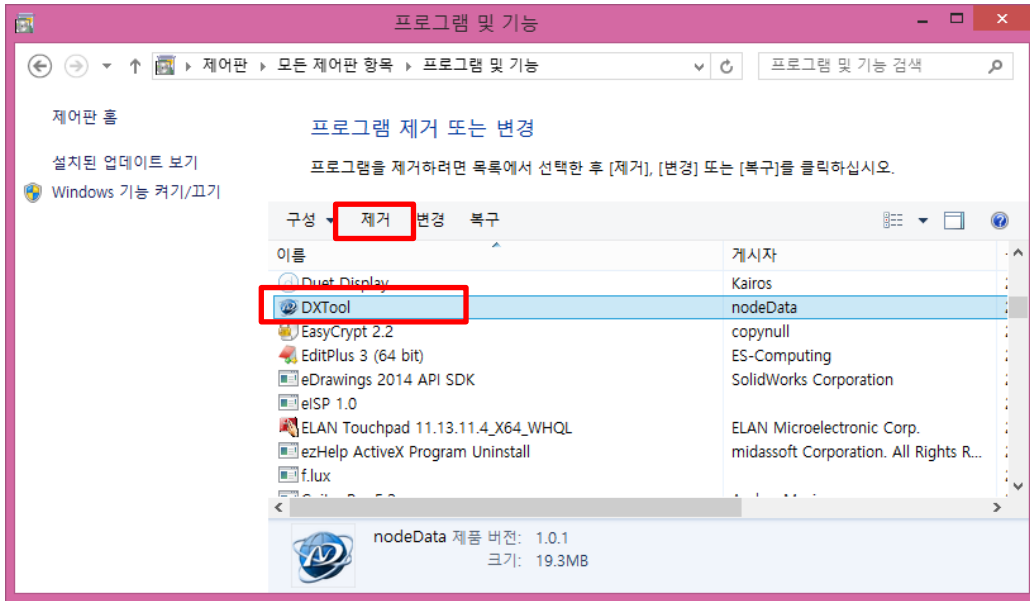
프로그램 및 기능

제어판 › 모든 제어판 항목 › 프로그램 및 기능

프로그램 및 기능 검색

제어판 홈

설치된 업데이트 보기

Windows 기능 켜기/끄기

프로그램 제거 또는 변경

프로그램을 제거하려면 목록에서 선택한 후 [제거], [변경] 또는 [복구]를 클릭하십시오.

구성 ▾ 제거 변경 복구

| 이름 | 게시자 |
|---|---|
| Duet Display | Kairos |
| DXTool | nodeData |
| EasyCrypt 2.2 | copynull |
| EditPlus 3 (64 bit) | ES-Computing |
| eDrawings 2014 API SDK | SolidWorks Corporation |
| eISP 1.0 | |
| ELAN Touchpad 11.13.11.4_X64_WHQL | ELAN Microelectronic Corp. |
| ezHelp ActiveX Program Uninstall | midassoft Corporation. All Rights R... |
| f.lux | |
| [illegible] | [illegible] |

nodeData 제품 버전: 1.0.1
크기: 19.3MB